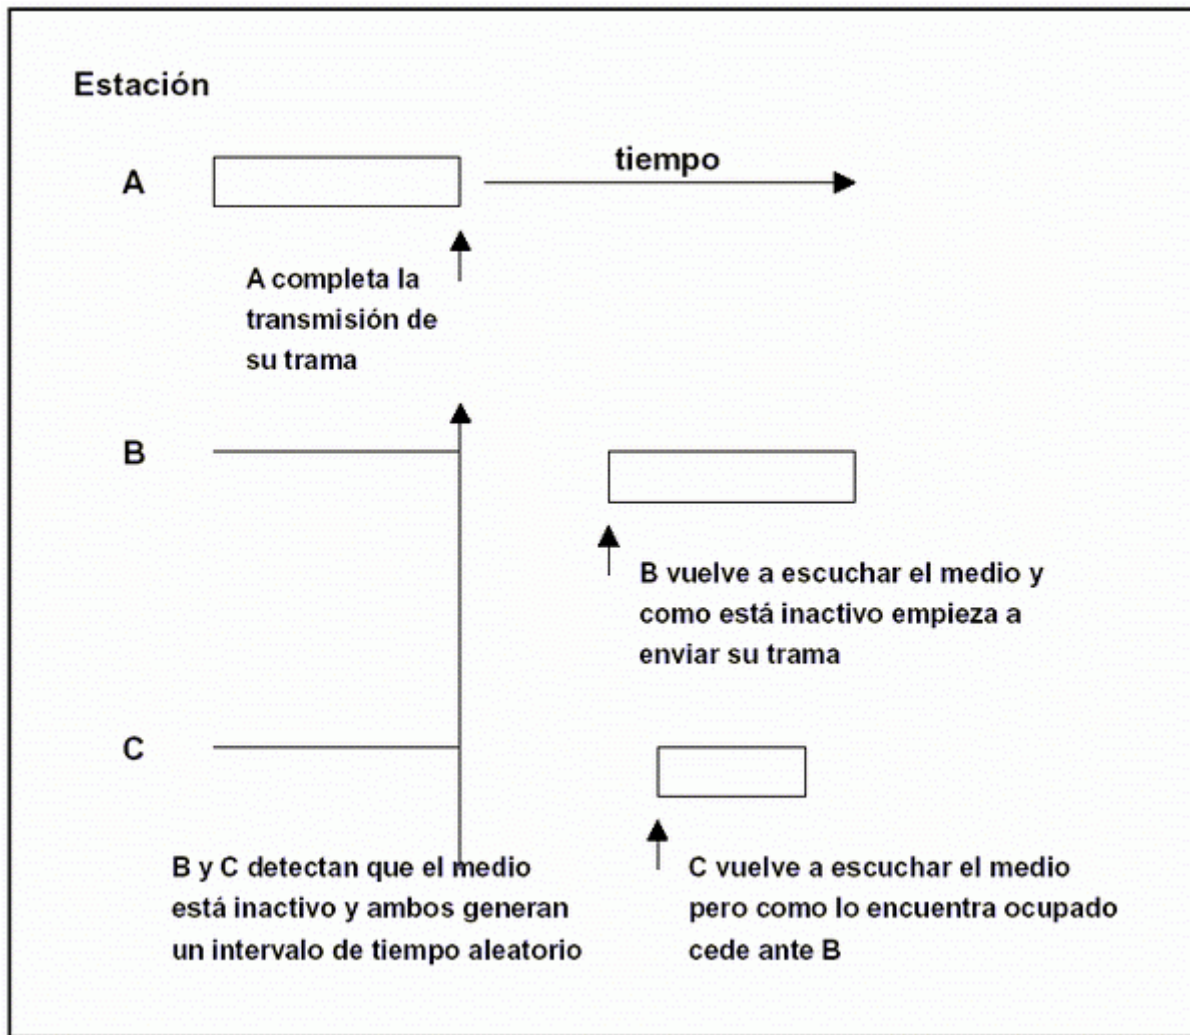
Estación

A

tiempo

A completa la transmisión de su trama

B

B vuelve a escuchar el medio y como está inactivo empieza a enviar su trama

C

B y C detectan que el medio está inactivo y ambos generan un intervalo de tiempo aleatorio

C vuelve a escuchar el medio pero como lo encuentra ocupado cede ante B